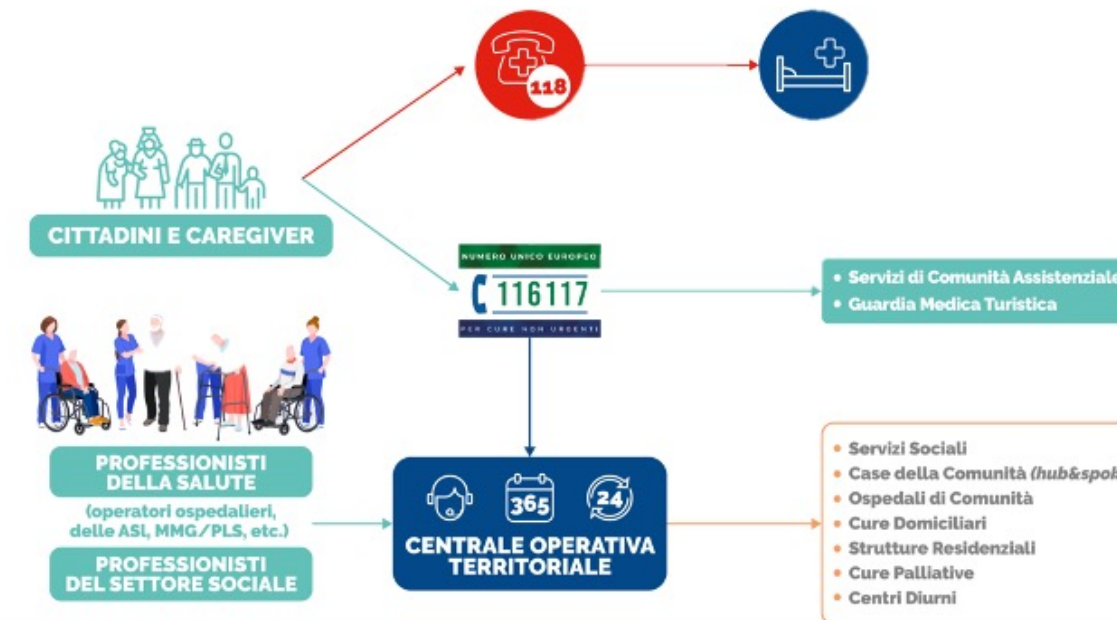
118

CITTADINI E CAREGIVER

NUMERO UNICO EUROPEO
116117
PER CURE NON URGENTI

• Servizi di Comunità Assistenziale
• Guardia Medica Turistica

PROFESSIONISTI DELLA SALUTE
(operatori ospedalieri, delle ASL, MMG/PLS, etc.)

PROFESSIONISTI DEL SETTORE SOCIALE

365
24
CENTRALE OPERATIVA TERRITORIALE

• Servizi Sociali
• Case della Comunità (hub&spok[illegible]
• Ospedali di Comunità
• Cure Domiciliari
• Strutture Residenziali
• Cure Palliative
• Centri Diurni